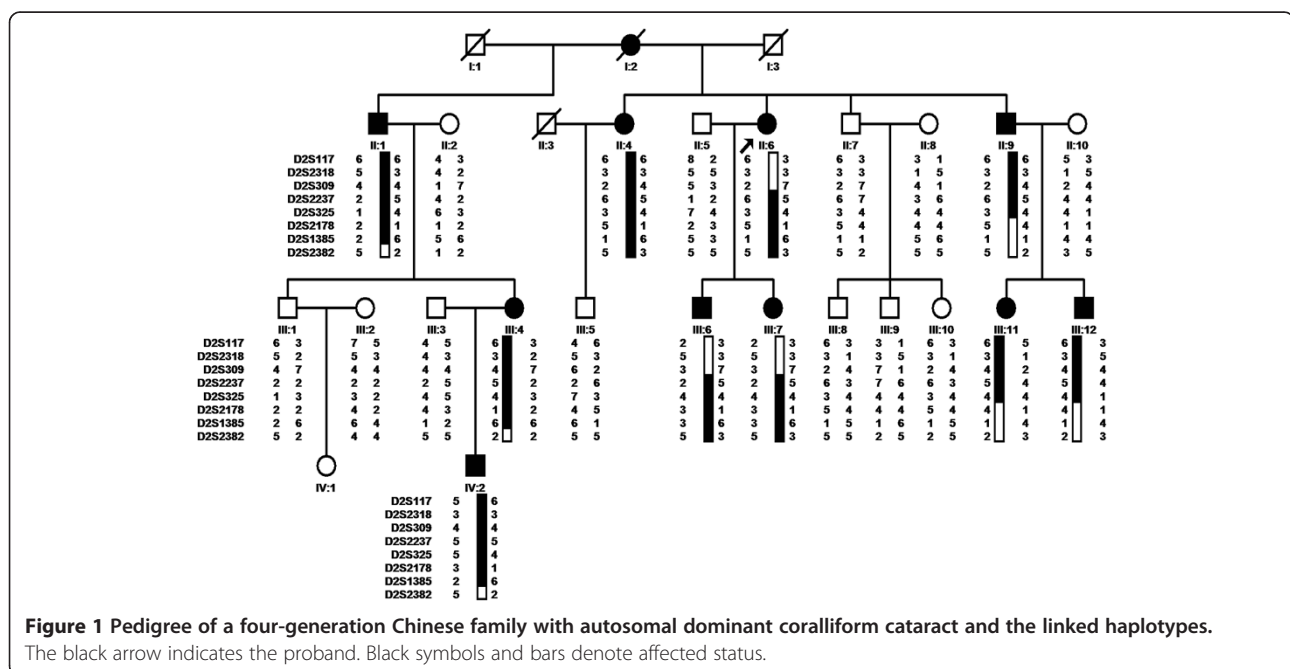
I:1 I:2 I:3

II:1 II:2 II:3 II:4 II:5 II:6 II:7 II:8 II:9 II:10

| | II:1 | | II:2 | | II:4 | | II:5 | | II:6 | | II:7 | | II:8 | | II:9 | | II:10 | |
|---|---|---|---|---|---|---|---|---|---|---|---|---|---|---|---|---|---|---|
| D2S117 | 6 | 6 | 4 | 3 | 6 | 6 | 8 | 2 | 6 | 3 | 6 | 3 | 3 | 1 | 6 | 6 | 5 | 3 |
| D2S2318 | 5 | 3 | 4 | 2 | 3 | 3 | 5 | 5 | 3 | 2 | 3 | 3 | 1 | 5 | 3 | 3 | 1 | 5 |
| D2S309 | 4 | 4 | 1 | 7 | 2 | 4 | 5 | 3 | 3 | 7 | 2 | 7 | 4 | 1 | 2 | 4 | 2 | 4 |
| D2S2237 | 2 | 5 | 4 | 2 | 6 | 5 | 1 | 2 | 6 | 5 | 6 | 7 | 3 | 6 | 6 | 5 | 4 | 4 |
| D2S325 | 1 | 4 | 6 | 3 | 3 | 4 | 7 | 4 | 3 | 4 | 3 | 4 | 4 | 4 | 3 | 4 | 4 | 1 |
| D2S2178 | 2 | 1 | 1 | 2 | 5 | 1 | 2 | 3 | 5 | 1 | 5 | 4 | 4 | 4 | 5 | 1 | 1 | 1 |
| D2S1385 | 2 | 6 | 5 | 6 | 1 | 6 | 5 | 3 | 1 | 6 | 1 | 1 | 5 | 6 | 1 | 1 | 4 | 4 |
| D2S2382 | 5 | 2 | 1 | 2 | 5 | 3 | 5 | 5 | 5 | 3 | 5 | 2 | 5 | 5 | 5 | 2 | 3 | 5 |

III:1 III:2 III:3 III:4 III:5 III:6 III:7 III:8 III:9 III:10 III:11 III:12

| | III:1 | | III:2 | | III:3 | | III:4 | | III:5 | | III:6 | | III:7 | | III:8 | | III:9 | | III:10 | | III:11 | | III:12 | |
|---|---|---|---|---|---|---|---|---|---|---|---|---|---|---|---|---|---|---|---|---|---|---|---|---|
| D2S117 | 6 | 3 | 7 | 5 | 4 | 5 | 6 | 3 | 4 | 6 | 2 | 3 | 2 | 3 | 6 | 3 | 3 | 1 | 6 | 3 | 6 | 5 | 6 | 3 |
| D2S2318 | 5 | 2 | 5 | 3 | 4 | 3 | 5 | 2 | 5 | 3 | 5 | 3 | 5 | 3 | 3 | 1 | 3 | 5 | 3 | 1 | 3 | 1 | 3 | 5 |
| D2S309 | 4 | 7 | 4 | 4 | 4 | 4 | 4 | 7 | 6 | 2 | 3 | 7 | 3 | 7 | 2 | 4 | 7 | 1 | 2 | 4 | 4 | 2 | 4 | 4 |
| D2S2237 | 2 | 2 | 2 | 2 | 2 | 5 | 5 | 2 | 2 | 6 | 2 | 5 | 2 | 5 | 6 | 3 | 7 | 6 | 6 | 3 | 5 | 4 | 5 | 4 |
| D2S325 | 1 | 3 | 3 | 2 | 4 | 5 | 4 | 3 | 7 | 3 | 4 | 4 | 2 | 4 | 3 | 4 | 4 | 4 | 3 | 4 | 4 | 4 | 4 | 1 |
| D2S2178 | 2 | 2 | 4 | 2 | 4 | 3 | 1 | 2 | 4 | 5 | 3 | 1 | 1 | 1 | 5 | 4 | 4 | 4 | 5 | 4 | 4 | 1 | 4 | 1 |
| D2S1385 | 2 | 6 | 6 | 4 | 1 | 2 | 6 | 6 | 6 | 1 | 3 | 6 | 3 | 6 | 1 | 5 | 1 | 6 | 1 | 5 | 1 | 4 | 1 | 4 |
| D2S2382 | 5 | 2 | 4 | 4 | 5 | 5 | 2 | 2 | 5 | 5 | 5 | 3 | 5 | 3 | 5 | 5 | 2 | 5 | 2 | 5 | 2 | 3 | 2 | 3 |

IV:1 IV:2

| | IV:2 | |
|---|---|---|
| D2S117 | 5 | 6 |
| D2S2318 | 3 | 3 |
| D2S309 | 4 | 4 |
| D2S2237 | 5 | 5 |
| D2S325 | 5 | 4 |
| D2S2178 | 3 | 1 |
| D2S1385 | 2 | 6 |
| D2S2382 | 5 | 2 |

**Figure 1 Pedigree of a four-generation Chinese family with autosomal dominant coralliform cataract and the linked haplotypes.** The black arrow indicates the proband. Black symbols and bars denote affected status.